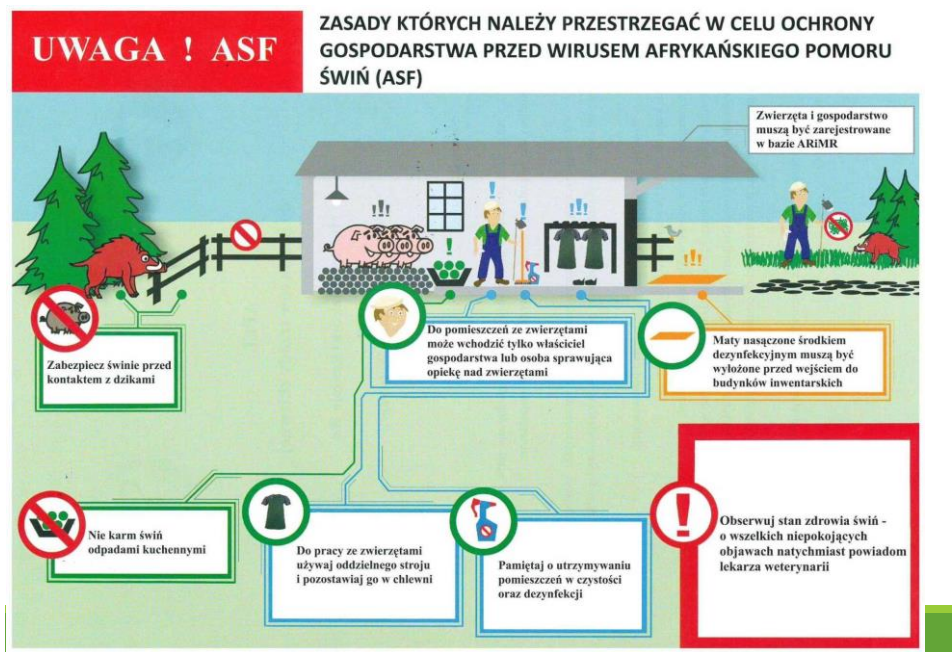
UWAGA ! ASF

ZASADY KTÓRYCH NALEŻY PRZESTRZEGAĆ W CELU OCHRONY GOSPODARSTWA PRZED WIRUSEM AFRYKAŃSKIEGO POMORU ŚWIŃ (ASF)

Zwierzęta i gospodarstwo muszą być zarejestrowane w bazie ARiMR

Zabezpiecz świnie przed kontaktem z dzikami

Do pomieszczeń ze zwierzętami może wchodzić tylko właściciel gospodarstwa lub osoba sprawująca opiekę nad zwierzętami

Maty nasączone środkiem dezynfekcyjnym muszą być wyłożone przed wejściem do budynków inwentarskich

Nie karm świń odpadami kuchennymi

Do pracy ze zwierzętami używaj oddzielnego stroju i pozostawiaj go w chlewni

Pamiętaj o utrzymywaniu pomieszczeń w czystości oraz dezynfekcji

Obserwuj stan zdrowia świń - o wszelkich niepokojących objawach natychmiast powiadom lekarza weterynarii